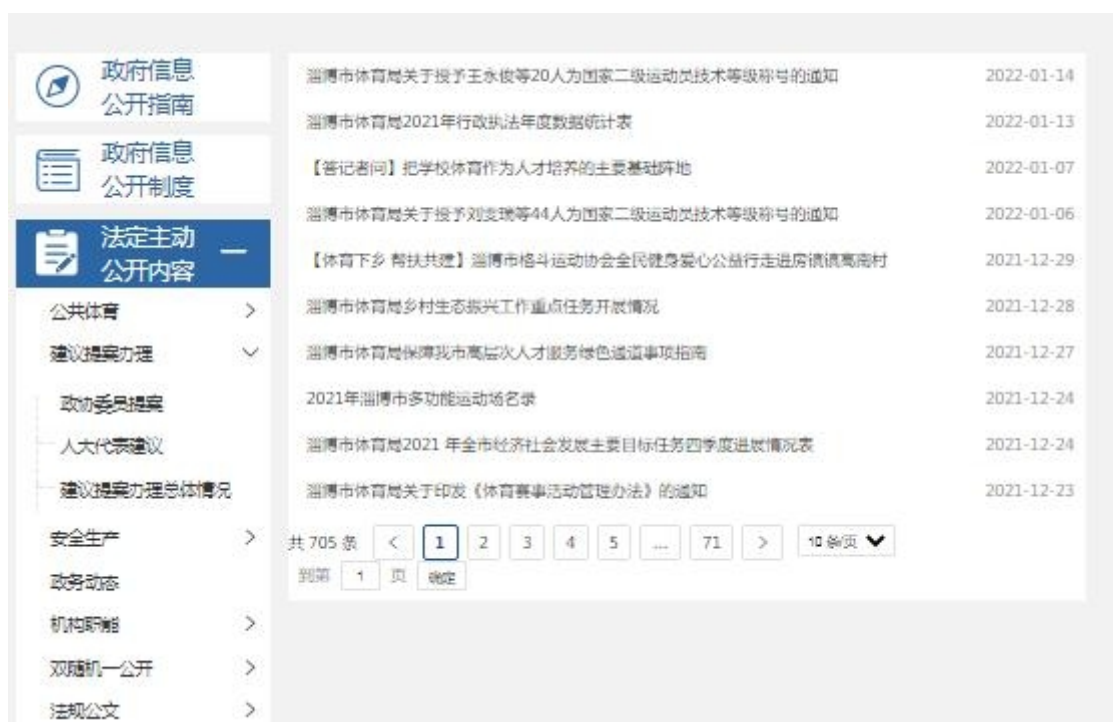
政府信息公开指南

政府信息公开制度

法定主动公开内容 —

公共体育 >

建议提案办理 ∨

政协委员提案

人大代表建议

建议提案办理总体情况

安全生产 >

政务动态

机构职能 >

双随机一公开 >

法规公文 >

淄博市体育局关于授予王永俊等20人为国家二级运动员技术等级称号的通知 2022-01-14

淄博市体育局2021年行政执法年度数据统计表 2022-01-13

【答记者问】把学校体育作为人才培养的主要基础阵地 2022-01-07

淄博市体育局关于授予刘奕瑞等44人为国家二级运动员技术等级称号的通知 2022-01-06

【体育下乡 帮扶共建】淄博市格斗运动协会全民健身爱心公益行走进房镇镇高南村 2021-12-29

淄博市体育局乡村生态振兴工作重点任务开展情况 2021-12-28

淄博市体育局保障我市高层次人才服务绿色通道事项指南 2021-12-27

2021年淄博市多功能运动场名录 2021-12-24

淄博市体育局2021 年全市经济社会发展主要目标任务四季度进展情况表 2021-12-24

淄博市体育局关于印发《体育赛事活动管理办法》的通知 2021-12-23

共 705 条 < 1 2 3 4 5 ... 71 > 10 条/页

到第 1 页 确定